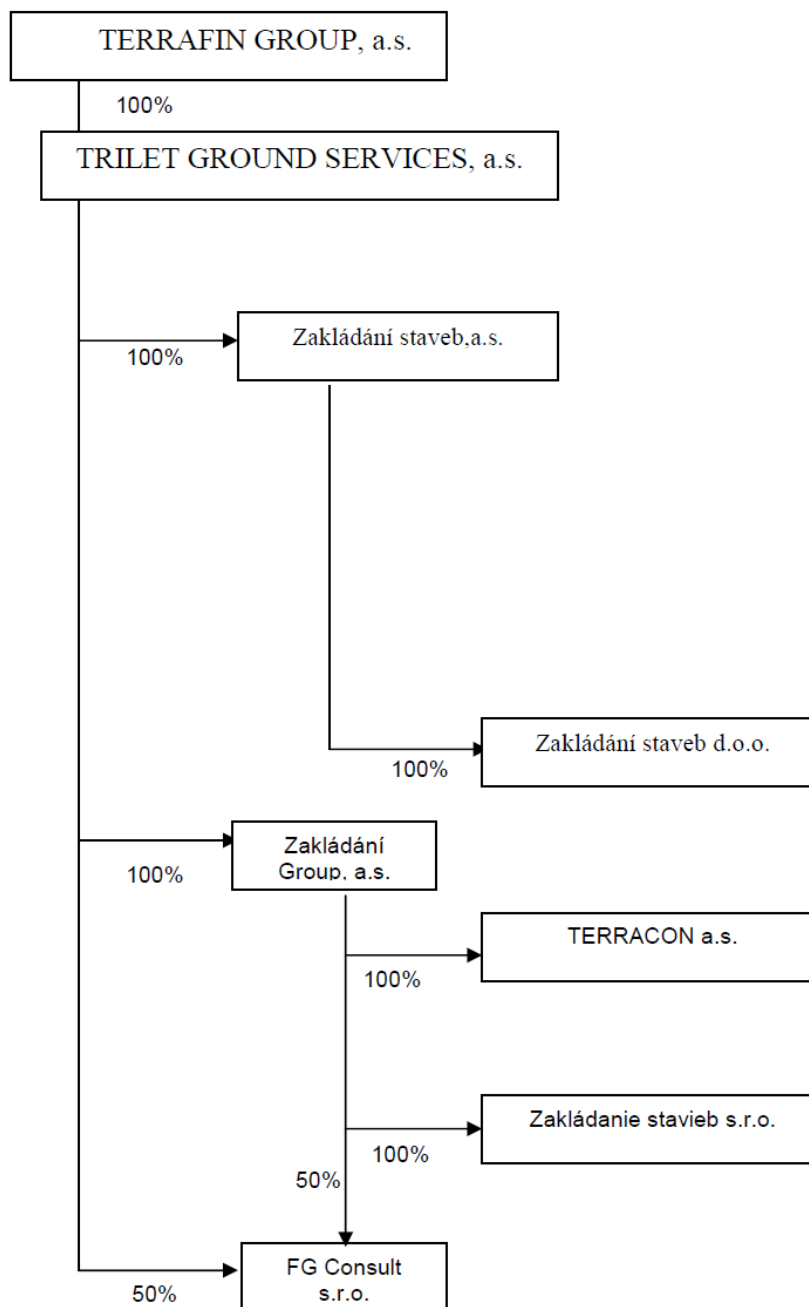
TERRAFIN GROUP, a.s.

100%

TRILET GROUND SERVICES, a.s.

Zakládání staveb,a.s.

100%

Zakládání staveb d.o.o.

100%

Zakládání Group, a.s.

100%

TERRACON a.s.

100%

Zakládanie stavieb s.r.o.

100%

50%

FG Consult s.r.o.

50%